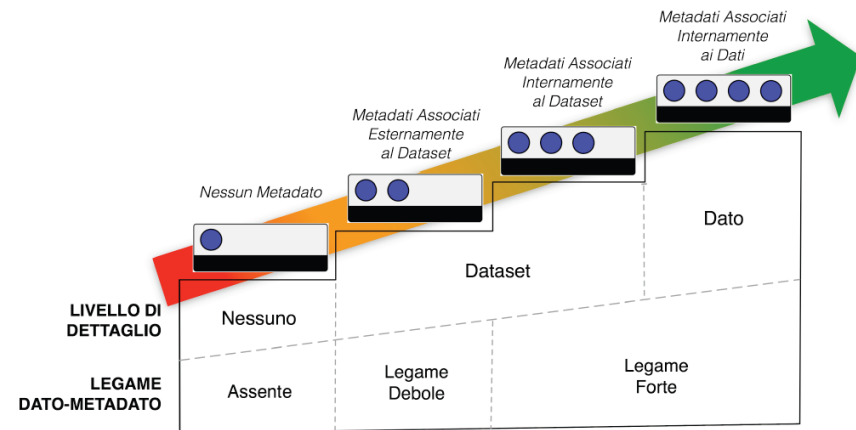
Metadati Associati Internamente ai Dati

Metadati Associati Internamente al Dataset

Metadati Associati Esternamente al Dataset

Nessun Metadato

Dato

Dataset

LIVELLO DI DETTAGLIO

Nessuno

LEGAME DATO-METADATO

Assente

Legame Debole

Legame Forte